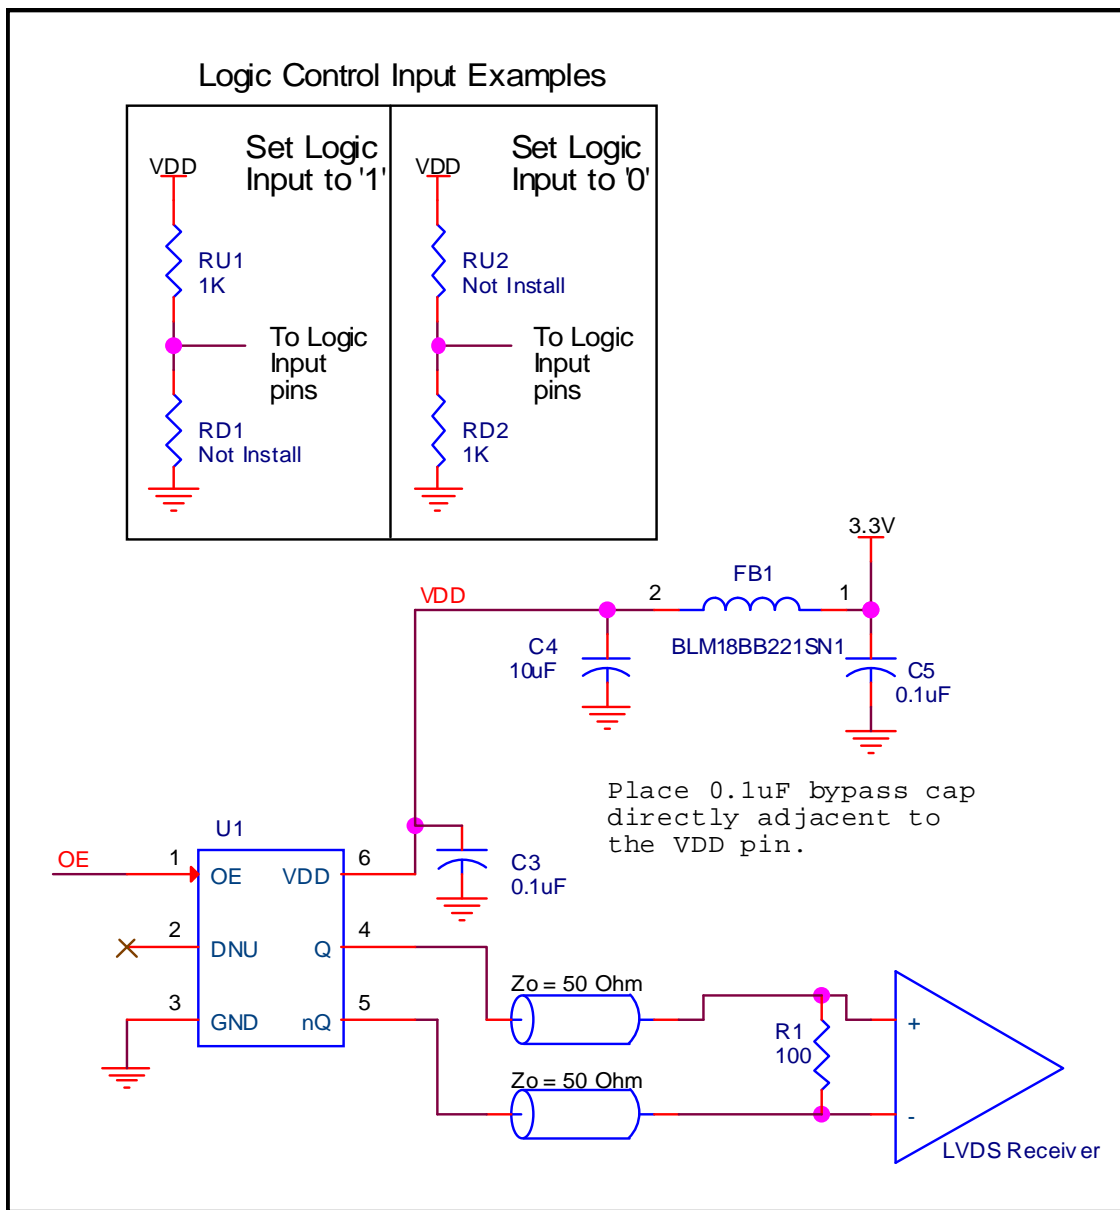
Logic Control Input Examples

VDD

Set Logic Input to '1'

RU1
1K

To Logic Input pins

RD1
Not Install

VDD

Set Logic Input to '0'

RU2
Not Install

To Logic Input pins

RD2
1K

3.3V

VDD

2

FB1

1

C4
10uF

BLM18BB221SN1

C5
0.1uF

Place 0.1uF bypass cap directly adjacent to the VDD pin.

U1

OE

1

OE

VDD

6

C3
0.1uF

2

DNU

Q

4

3

GND

nQ

5

Zo = 50 Ohm

R1
100

+

Zo = 50 Ohm

-

LVDS Receiv er